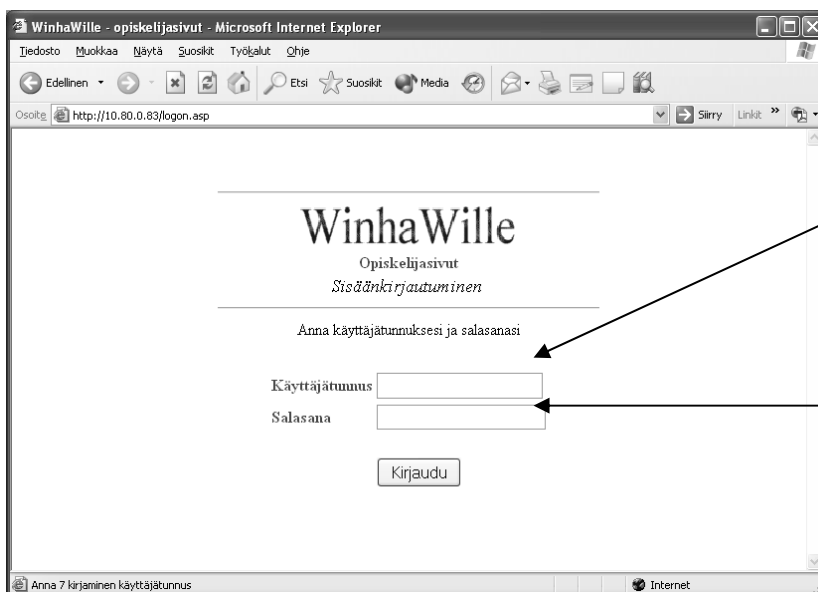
WinhaWille - opiskelijasivut - Microsoft Internet Explorer

Tiedosto Muokkaa Näytä Suosikit Työkalut Ohje

Edellinen Etsi Suosikit Media

Osoite http://10.80.0.83/logon.asp Siirry Linkit »

WinhaWille
Opiskelijasivut
Sisäänkirjautuminen

Anna käyttäjätunnuksesi ja salasanasi

Käyttäjätunnus
Salasana

Kirjaudu

Anna 7 kirjaminen käyttäjätunnus Internet